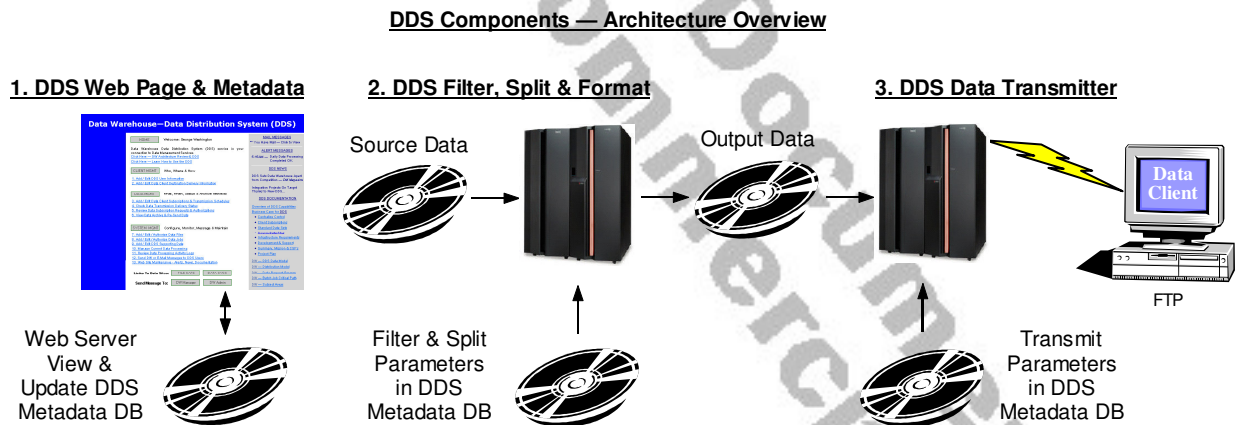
DDS Components — Architecture Overview

1. DDS Web Page & Metadata

Data Warehouse—Data Distribution System (DDS)

Web Server View & Update DDS Metadata DB

2. DDS Filter, Split & Format

Source Data

Output Data

Filter & Split Parameters in DDS Metadata DB

3. DDS Data Transmitter

Data Client

FTP

Transmit Parameters in DDS Metadata DB